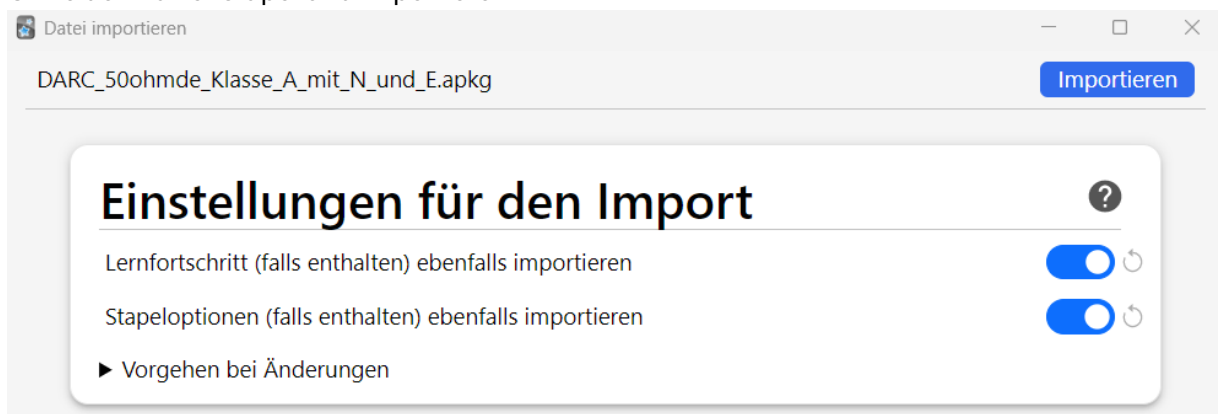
Datei importieren

DARC_50ohmde_Klasse_A_mit_N_und_E.apkg

Importieren

Einstellungen für den Import

?

Lernfortschritt (falls enthalten) ebenfalls importieren

Stapeloptionen (falls enthalten) ebenfalls importieren

▶ Vorgehen bei Änderungen